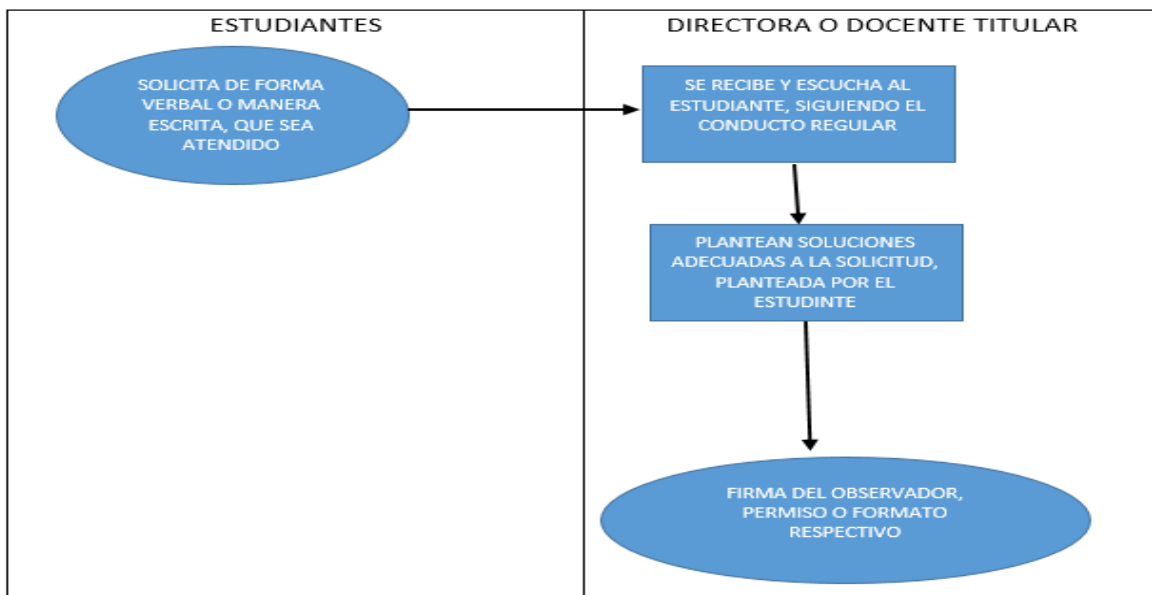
| ESTUDIANTES | DIRECTORA O DOCENTE TITULAR |
|---|---|

SOLICITA DE FORMA VERBAL O MANERA ESCRITA, QUE SEA ATENDIDO

SE RECIBE Y ESCUCHA AL ESTUDIANTE, SIGUIENDO EL CONDUCTO REGULAR

PLANTEAN SOLUCIONES ADECUADAS A LA SOLICITUD, PLANTEADA POR EL ESTUDINTE

FIRMA DEL OBSERVADOR, PERMISO O FORMATO RESPECTIVO